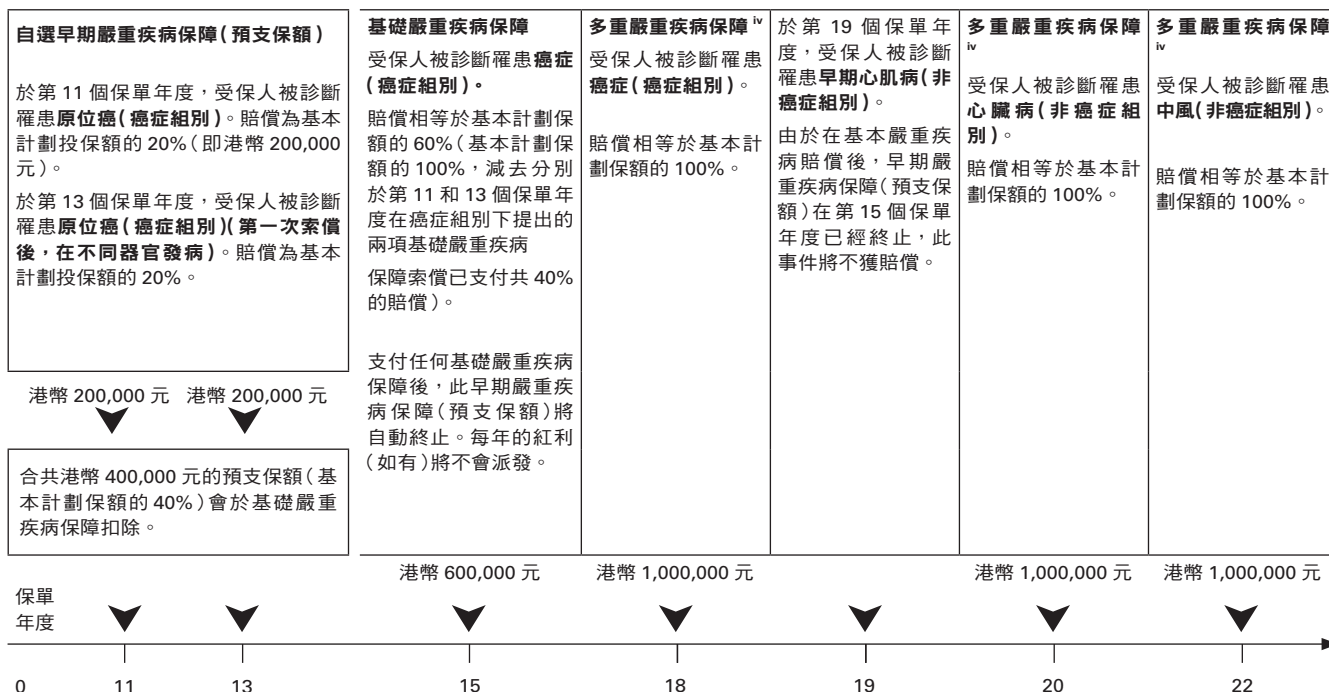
自選早期嚴重疾病保障(預支保額)

於第 11 個保單年度,受保人被診斷罹患原位癌(癌症組別)。賠償為基本計劃投保額的 20%(即港幣 200,000 元)。

於第 13 個保單年度,受保人被診斷罹患原位癌(癌症組別)(第一次索償後,在不同器官發病)。賠償為基本計劃投保額的 20%。

港幣 200,000 元 港幣 200,000 元

合共港幣 400,000 元的預支保額(基本計劃保額的 40%)會於基礎嚴重疾病保障扣除。

基礎嚴重疾病保障

受保人被診斷罹患癌症(癌症組別)。

賠償相等於基本計劃保額的 60%(基本計劃保額的 100%,減去分別於第 11 和 13 個保單年度在癌症組別下提出的兩項基礎嚴重疾病

保障索償已支付共 40% 的賠償)。

支付任何基礎嚴重疾病保障後,此早期嚴重疾病保障(預支保額)將自動終止。每年的紅利(如有)將不會派發。

港幣 600,000 元

多重嚴重疾病保障 $^{iv}$

受保人被診斷罹患癌症(癌症組別)。

賠償相等於基本計劃保額的 100%。

港幣 1,000,000 元

於第 19 個保單年度,受保人被診斷罹患早期心肌病(非癌症組別)。

由於在基本嚴重疾病賠償後,早期嚴重疾病保障(預支保額)在第 15 個保單年度已經終止,此事件將不獲賠償。

多重嚴重疾病保障 $^{iv}$

受保人被診斷罹患心臟病(非癌症組別)。

賠償相等於基本計劃保額的 100%。

港幣 1,000,000 元

多重嚴重疾病保障 $^{iv}$

受保人被診斷罹患中風(非癌症組別)。

賠償相等於基本計劃保額的 100%。

港幣 1,000,000 元

保單年度

0 11 13 15 18 19 20 22